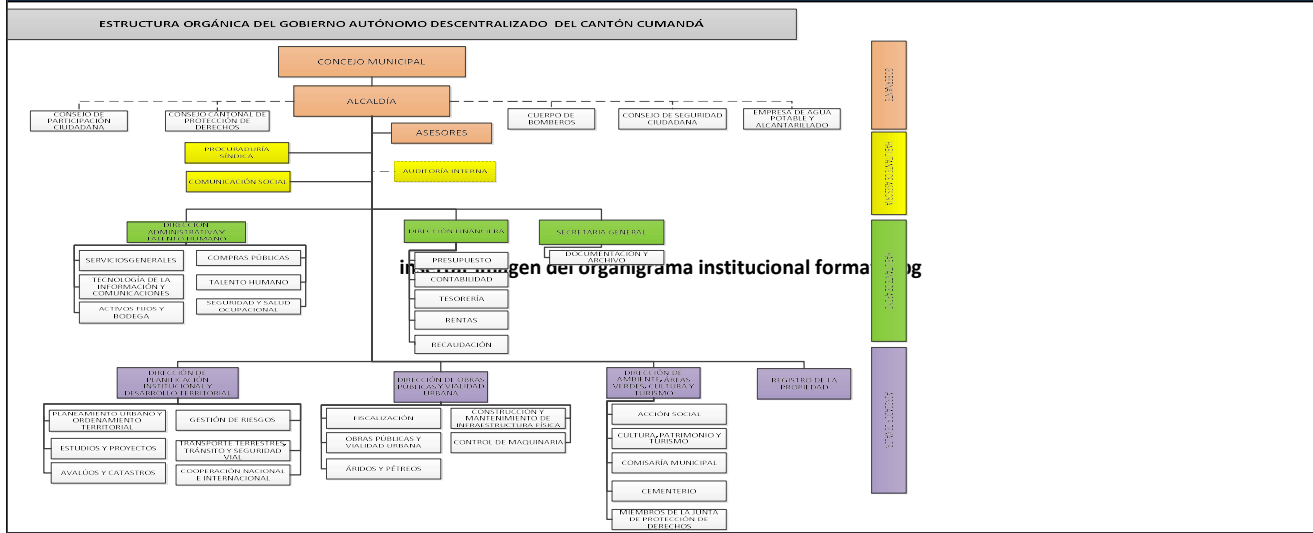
ESTRUCTURA ORGÁNICA DEL GOBIERNO AUTÓNOMO DESCENTRALIZADO DEL CANTÓN CUMANDÁ

CONCEJO MUNICIPAL

ALCALDÍA

CONSEJO DE PARTICIPACIÓN CIUDADANA

CONSEJO CANTONAL DE PROTECCIÓN DE DERECHOS

CUERPO DE BOMBEROS

CONSEJO DE SEGURIDAD CIUDADANA

EMPRESA DE AGUA POTABLE Y ALCANTARILLADO

ASESORES

PROCURADURÍA SÍNDICA

COMUNICACIÓN SOCIAL

AUDITORÍA INTERNA

DIRECCIÓN ADMINISTRATIVA Y TALENTO HUMANO

SERVICIOS GENERALES

COMPRAS PÚBLICAS

TECNOLOGÍA DE LA INFORMACIÓN Y COMUNICACIONES

TALENTO HUMANO

ACTIVOS FIJOS Y BODEGA

SEGURIDAD Y SALUD OCUPACIONAL

DIRECCIÓN FINANCIERA

PRESUPUESTO

CONTABILIDAD

TESORERÍA

RENTAS

RECAUDACIÓN

SECRETARÍA GENERAL

DOCUMENTACIÓN Y ARCHIVO

in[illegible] imagen del organigrama institucional forma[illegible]g

DIRECCIÓN DE PLANIFICACIÓN INSTITUCIONAL Y DESARROLLO TERRITORIAL

PLANEAMIENTO URBANO Y ORDENAMIENTO TERRITORIAL

GESTIÓN DE RIESGOS

ESTUDIOS Y PROYECTOS

TRANSPORTE TERRESTRE, TRÁNSITO Y SEGURIDAD VIAL

AVALÚOS Y CATASTROS

COOPERACIÓN NACIONAL E INTERNACIONAL

DIRECCIÓN DE OBRAS PÚBLICAS Y VIALIDAD URBANA

FISCALIZACIÓN

CONSTRUCCIÓN Y MANTENIMIENTO DE INFRAESTRUCTURA FÍSICA

OBRAS PÚBLICAS Y VIALIDAD URBANA

CONTROL DE MAQUINARIA

ÁRIDOS Y PÉTREOS

DIRECCIÓN DE AMBIENTE, ÁREAS VERDES, CULTURA Y TURISMO

ACCIÓN SOCIAL

CULTURA, PATRIMONIO Y TURISMO

COMISARÍA MUNICIPAL

CEMENTERIO

MIEMBROS DE LA JUNTA DE PROTECCIÓN DE DERECHOS

REGISTRO DE LA PROPIEDAD